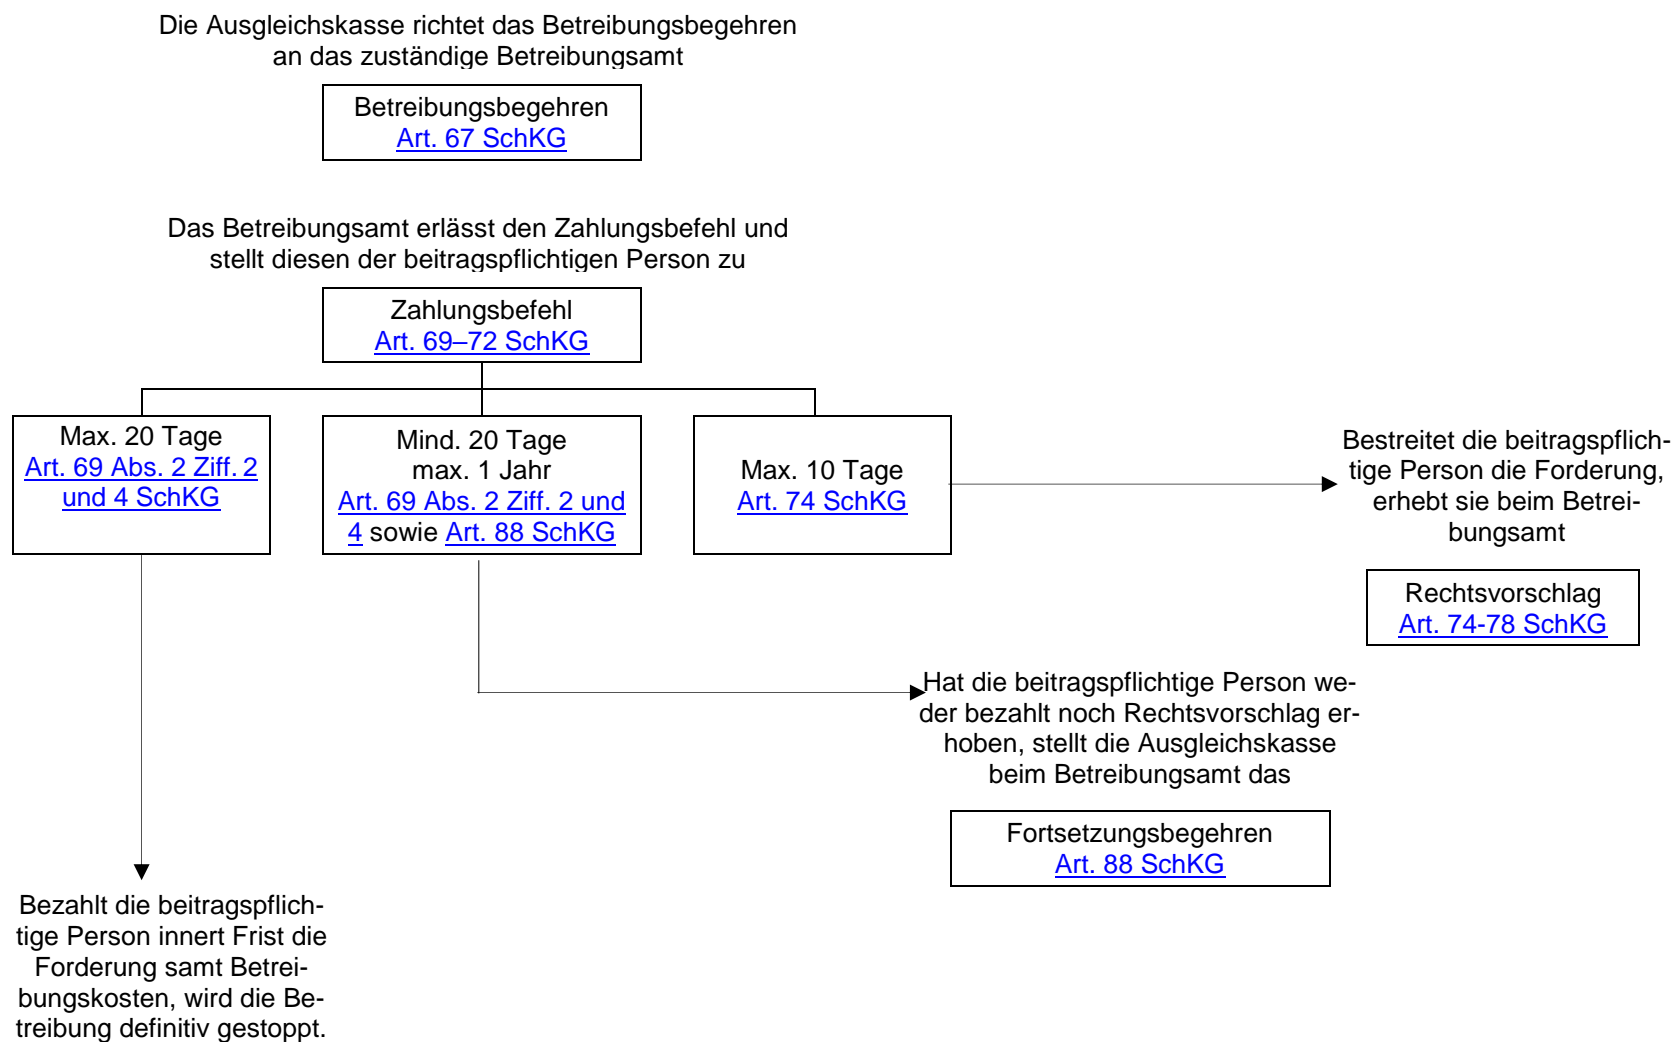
Die Ausgleichskasse richtet das Betreibungsbegehren an das zuständige Betreibungsamt

Betreibungsbegehren
Art. 67 SchKG

Das Betreibungsamt erlässt den Zahlungsbefehl und stellt diesen der beitragspflichtigen Person zu

Zahlungsbefehl
Art. 69–72 SchKG

Max. 20 Tage
Art. 69 Abs. 2 Ziff. 2 und 4 SchKG

Mind. 20 Tage
max. 1 Jahr
Art. 69 Abs. 2 Ziff. 2 und 4 sowie Art. 88 SchKG

Max. 10 Tage
Art. 74 SchKG

Bestreitet die beitragspflichtige Person die Forderung, erhebt sie beim Betreibungsamt

Rechtsvorschlag
Art. 74-78 SchKG

Hat die beitragspflichtige Person weder bezahlt noch Rechtsvorschlag erhoben, stellt die Ausgleichskasse beim Betreibungsamt das

Fortsetzungsbegehren
Art. 88 SchKG

Bezahlt die beitragspflichtige Person innert Frist die Forderung samt Betreibungskosten, wird die Betreibung definitiv gestoppt.